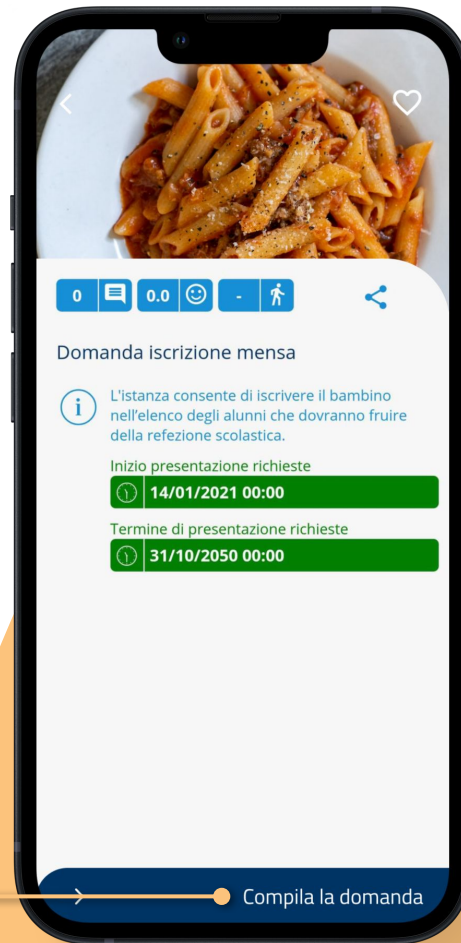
0
0.0
-

Domanda iscrizione mensa

L'istanza consente di iscrivere il bambino nell'elenco degli alunni che dovranno fruire della refezione scolastica.

Inizio presentazione richieste
14/01/2021 00:00

Termine di presentazione richieste
31/10/2050 00:00

Compila la domanda